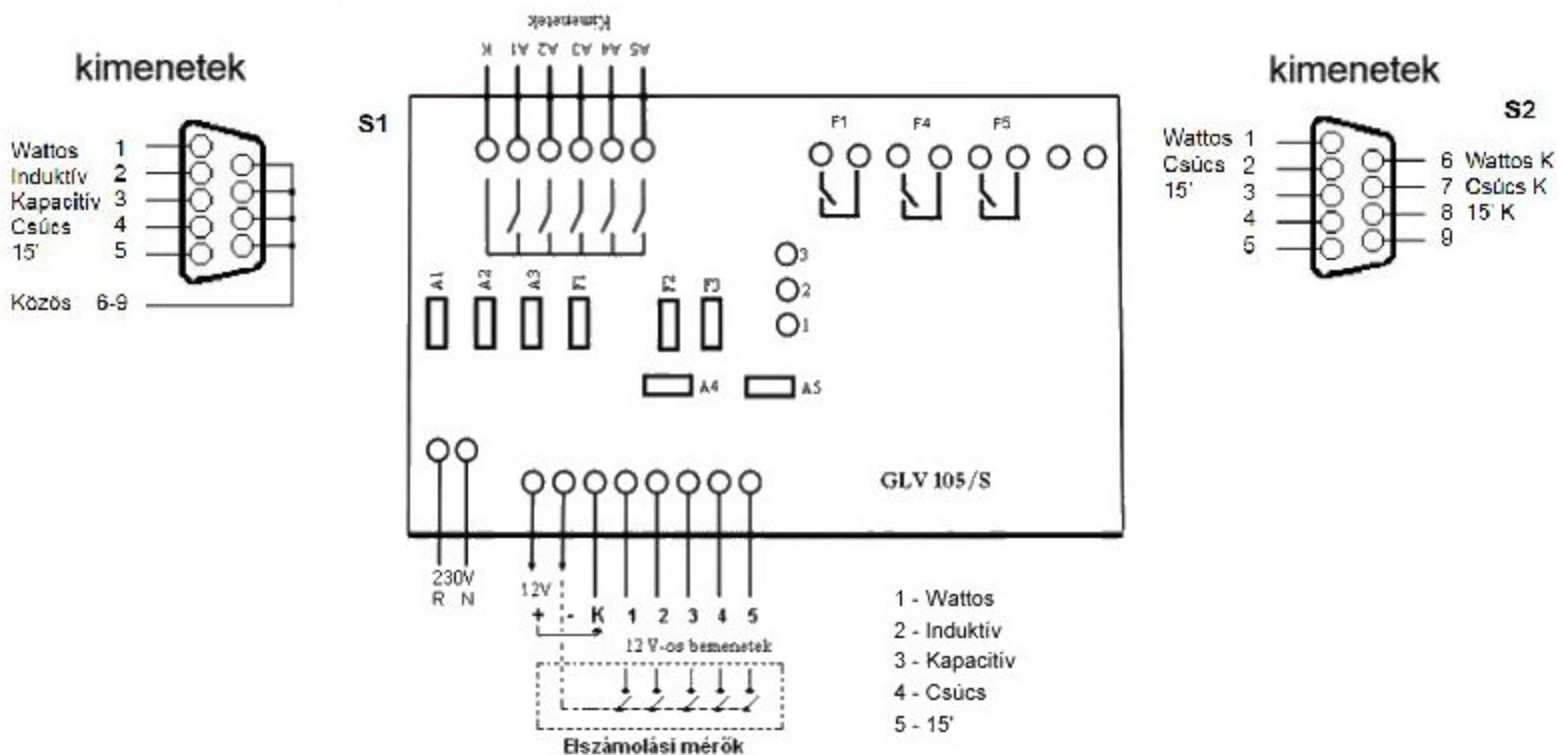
kimenetek

Wattos 1
Induktív 2
Kapacitív 3
Csúcs 4
15' 5

Közös 6-9

Kimenetek

K A1 A2 A3 A4 A5

S1

F1 F4 F5

3
2
1

A1 A2 A3 F1 F2 F3

A4 A5

GLV 105/S

230V
R N

12V
+ - K 1 2 3 4 5
12 V-os bemenetek

Elszámolási mérők

1 - Wattos
2 - Induktív
3 - Kapacitív
4 - Csúcs
5 - 15'

kimenetek

S2

Wattos 1
Csúcs 2
15' 3
4
5

6 Wattos K
7 Csúcs K
8 15' K
9